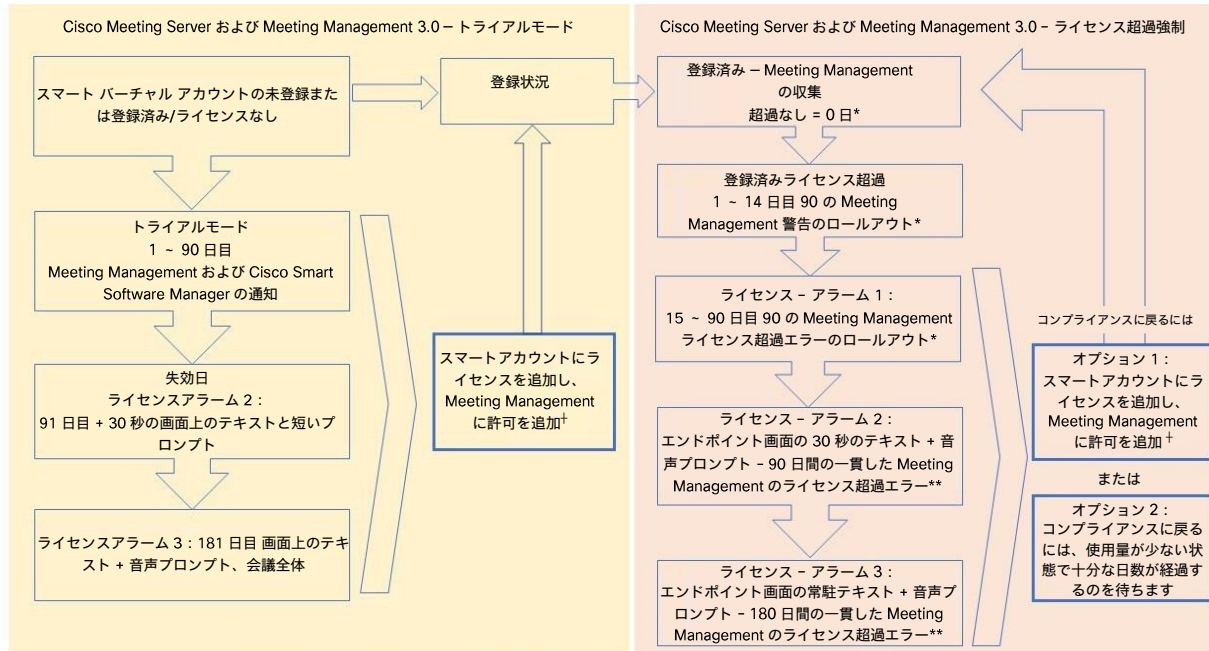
Cisco Meeting Server および Meeting Management 3.0 – トライアルモード

スマート バーチャル アカウントの未登録または登録済み/ライセンスなし

登録状況

トライアルモード
1 ~ 90 日目
Meeting Management および Cisco Smart Software Manager の通知

失効日
ライセンスアラーム 2：
91 日目 + 30 秒の画面上のテキストと短いプロンプト

ライセンスアラーム 3：181 日目 画面上のテキスト + 音声プロンプト、会議全体

スマートアカウントにライセンスを追加し、Meeting Management に許可を追加$^{+}$

Cisco Meeting Server および Meeting Management 3.0 – ライセンス超過強制

登録済み – Meeting Management の収集
超過なし = 0 日*

登録済みライセンス超過
1 ~ 14 日目 90 の Meeting Management 警告のロールアウト*

ライセンス – アラーム 1：
15 ~ 90 日目 90 の Meeting Management ライセンス超過エラーのロールアウト*

ライセンス – アラーム 2：
エンドポイント画面の 30 秒のテキスト + 音声プロンプト – 90 日間の一貫した Meeting Management のライセンス超過エラー**

ライセンス – アラーム 3：
エンドポイント画面の常駐テキスト + 音声プロンプト – 180 日間の一貫した Meeting Management のライセンス超過エラー**

コンプライアンスに戻るには

オプション 1：
スマートアカウントにライセンスを追加し、Meeting Management に許可を追加$^{+}$

または

オプション 2：
コンプライアンスに戻るには、使用量が少ない状態で十分な日数が経過するのを待ちます